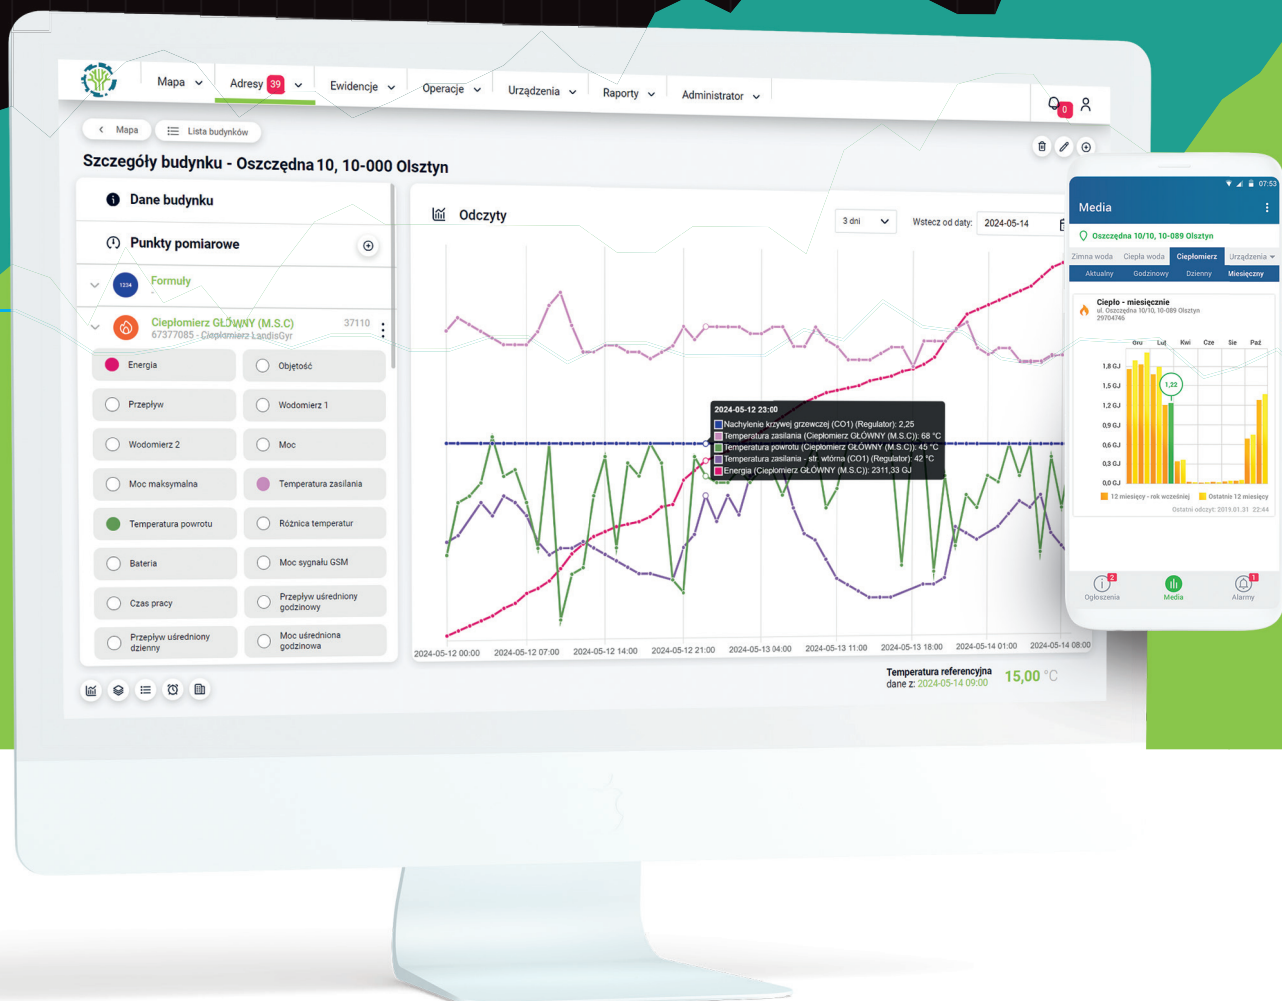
Mapa Adresy 39 Ewidencje Operacje Urządzenia Raporty Administrator

0

Mapa Lista budynków

Szczegóły budynku - Oszczędna 10, 10-000 Olsztyn

Dane budynku

Punkty pomiarowe

1234 Formuły

Ciepłomierz GŁÓWNY (M.S.C) 37110
67377085 - Ciepłomierz LandisGyr

Energia
Objętość
Przepływ
Wodomierz 1
Wodomierz 2
Moc
Moc maksymalna
Temperatura zasilania
Temperatura powrotu
Różnica temperatur
Bateria
Moc sygnału GSM
Czas pracy
Przepływ uśredniony godzinowy
Przepływ uśredniony dzienny
Moc uśredniona godzinowa

Odczyty

3 dni
Wstecz od daty: 2024-05-14

2024-05-12 23:00
Nachylenie krzywej grzewczej (CO1) (Regulator): 2,25
Temperatura zasilania (Ciepłomierz GŁÓWNY (M.S.C)): 68 °C
Temperatura powrotu (Ciepłomierz GŁÓWNY (M.S.C)): 45 °C
Temperatura zasilania - str. wtórna (CO1) (Regulator): 42 °C
Energia (Ciepłomierz GŁÓWNY (M.S.C)): 2311,33 GJ

2024-05-12 00:00 2024-05-12 07:00 2024-05-12 14:00 2024-05-12 21:00 2024-05-13 04:00 2024-05-13 11:00 2024-05-13 18:00 2024-05-14 01:00 2024-05-14 08:00

Temperatura referencyjna
dane z: 2024-05-14 09:00 15,00 °C

07:53
Media
Oszczędna 10/10, 10-089 Olsztyn
Zimna woda Ciepła woda Ciepłomierz Urządzenia
Aktualny Godzinowy Dzienny Miesięczny
Ciepło - miesięcznie
ul. Oszczędna 10/10, 10-089 Olsztyn
29704745
Gru Lut Kwi Cze Sie Paź
1,8 GJ
1,5 GJ
1,2 GJ
0,9 GJ
0,6 GJ
0,3 GJ
0,0 GJ
1,22
12 miesięcy - rok wcześniej Ostatnie 12 miesięcy
Ostatni odczyt: 2019.01.31 22:44
2 Ogłoszenia Media 1 Alarmy